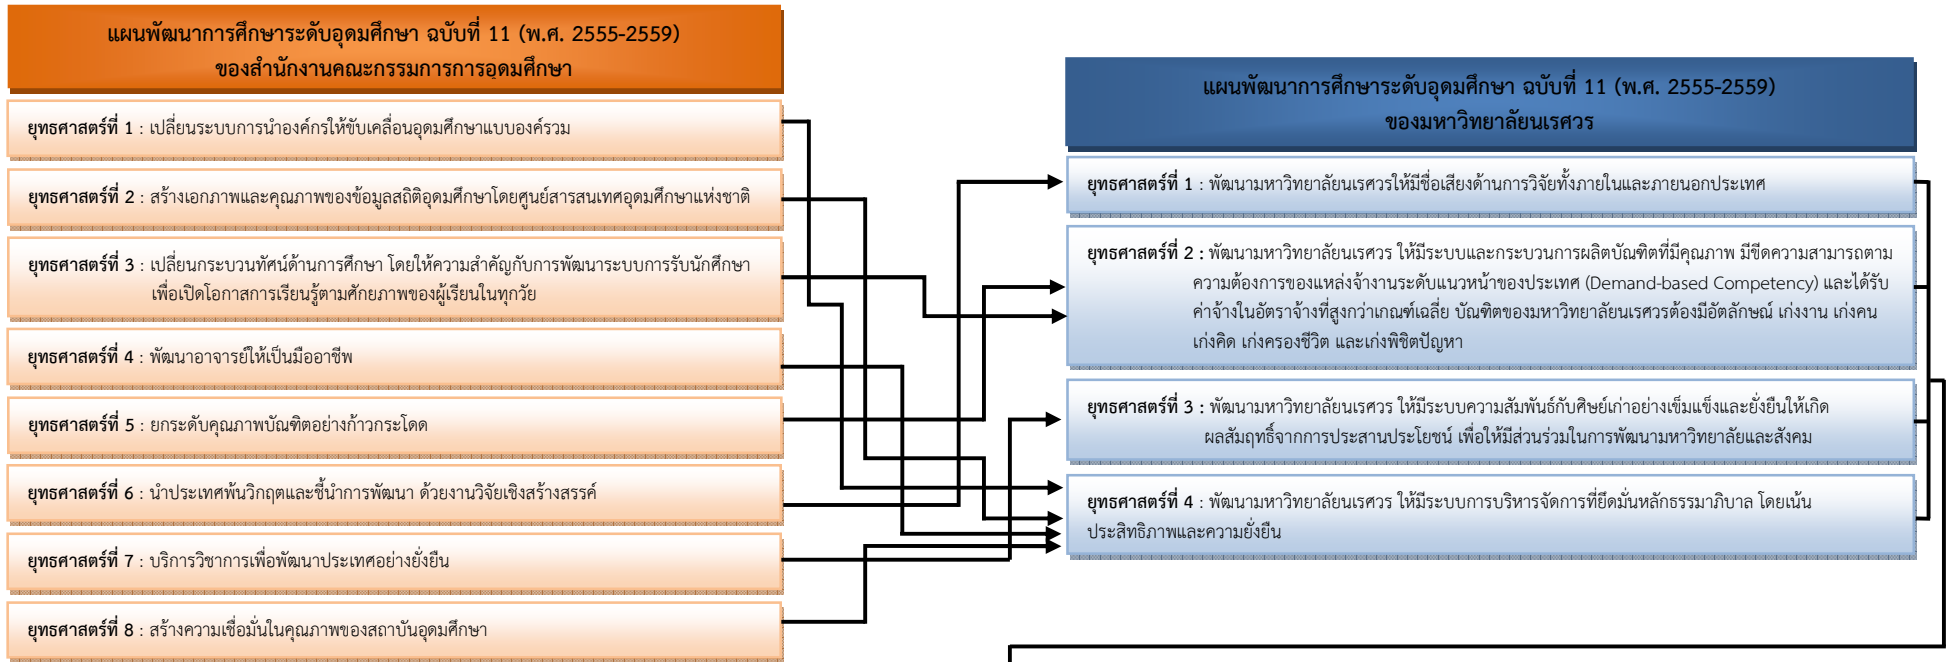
แผนพัฒนาการศึกษาระดับอุดมศึกษา ฉบับที่ 11 (พ.ศ. 2555-2559)
ของสำนักงานคณะกรรมการการอุดมศึกษา

ยุทธศาสตร์ที่ 1 : เปลี่ยนระบบการนำองค์กรให้ขับเคลื่อนอุดมศึกษาแบบองค์รวม

ยุทธศาสตร์ที่ 2 : สร้างเอกภาพและคุณภาพของข้อมูลสถิติอุดมศึกษาโดยศูนย์สารสนเทศอุดมศึกษาแห่งชาติ

ยุทธศาสตร์ที่ 3 : เปลี่ยนกระบวนทัศน์ด้านการศึกษา โดยให้ความสำคัญกับการพัฒนาระบบการรับนักศึกษาเพื่อเปิดโอกาสการเรียนรู้ตามศักยภาพของผู้เรียนในทุกวัย

ยุทธศาสตร์ที่ 4 : พัฒนาอาจารย์ให้เป็นมืออาชีพ

ยุทธศาสตร์ที่ 5 : ยกระดับคุณภาพบัณฑิตอย่างก้าวกระโดด

ยุทธศาสตร์ที่ 6 : นำประเทศพ้นวิกฤตและชี้นำการพัฒนา ด้วยงานวิจัยเชิงสร้างสรรค์

ยุทธศาสตร์ที่ 7 : บริการวิชาการเพื่อพัฒนาประเทศอย่างยั่งยืน

ยุทธศาสตร์ที่ 8 : สร้างความเชื่อมั่นในคุณภาพของสถาบันอุดมศึกษา

แผนพัฒนาการศึกษาระดับอุดมศึกษา ฉบับที่ 11 (พ.ศ. 2555-2559)
ของมหาวิทยาลัยนเรศวร

ยุทธศาสตร์ที่ 1 : พัฒนามหาวิทยาลัยนเรศวรให้มีชื่อเสียงด้านการวิจัยทั้งภายในและภายนอกประเทศ

ยุทธศาสตร์ที่ 2 : พัฒนามหาวิทยาลัยนเรศวร ให้มีระบบและกระบวนการผลิตบัณฑิตที่มีคุณภาพ มีขีดความสามารถตามความต้องการของแหล่งจ้างงานระดับแนวหน้าของประเทศ (Demand-based Competency) และได้รับค่าจ้างในอัตราจ้างที่สูงกว่าเกณฑ์เฉลี่ย บัณฑิตของมหาวิทยาลัยนเรศวรต้องมีอัตลักษณ์ เก่งงาน เก่งคน เก่งคิด เก่งครองชีวิต และเก่งพิชิตปัญหา

ยุทธศาสตร์ที่ 3 : พัฒนามหาวิทยาลัยนเรศวร ให้มีระบบความสัมพันธ์กับศิษย์เก่าอย่างเข้มแข็งและยั่งยืนให้เกิดผลสัมฤทธิ์จากการประสานประโยชน์ เพื่อให้มีส่วนร่วมในการพัฒนามหาวิทยาลัยและสังคม

ยุทธศาสตร์ที่ 4 : พัฒนามหาวิทยาลัยนเรศวร ให้มีระบบการบริหารจัดการที่ยึดมั่นหลักธรรมาภิบาล โดยเน้นประสิทธิภาพและความยั่งยืน